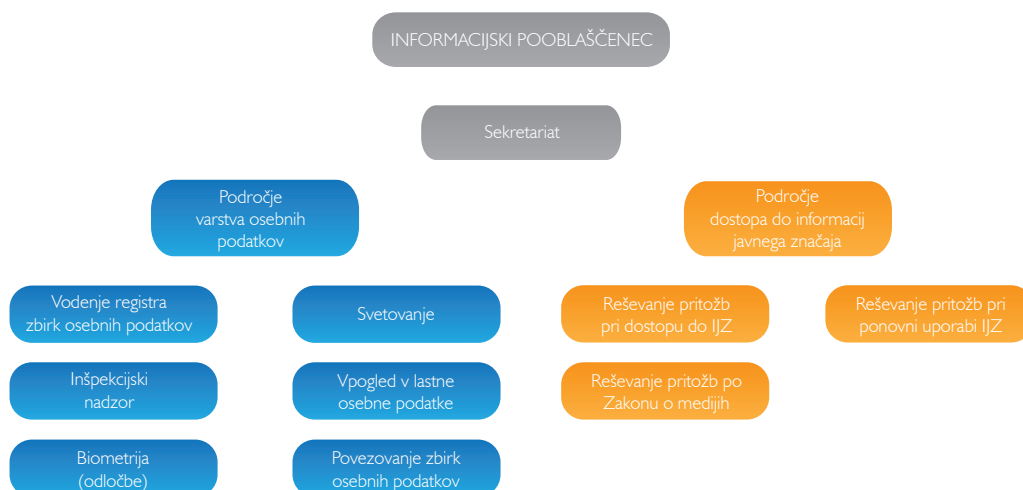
INFORMACIJSKI POOBLAŠČENEC

Sekretariat

Področje varstva osebnih podatkov

Področje dostopa do informacij javnega značaja

Vodenje registra zbirk osebnih podatkov

Svetovanje

Reševanje pritožb pri dostopu do IJZ

Reševanje pritožb pri ponovni uporabi IJZ

Inšpekcijski nadzor

Vpogled v lastne osebne podatke

Reševanje pritožb po Zakonu o medijih

Biometrija (odločbe)

Povezovanje zbirk osebnih podatkov